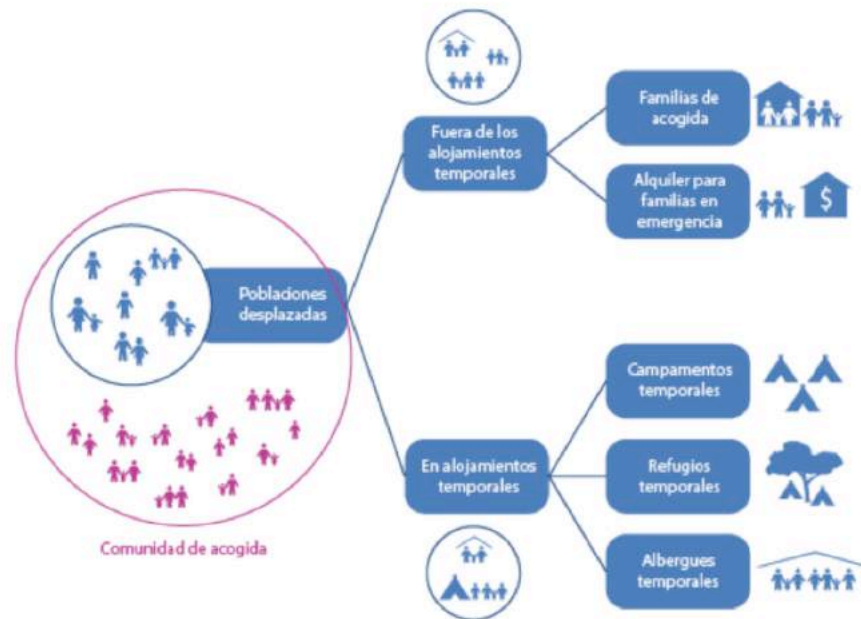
Poblaciones desplazadas

Fuera de los alojamientos temporales

Familias de acogida

Alquiler para familias en emergencia

$

En alojamientos temporales

Campamentos temporales

Refugios temporales

Albergues temporales

Comunidad de acogida